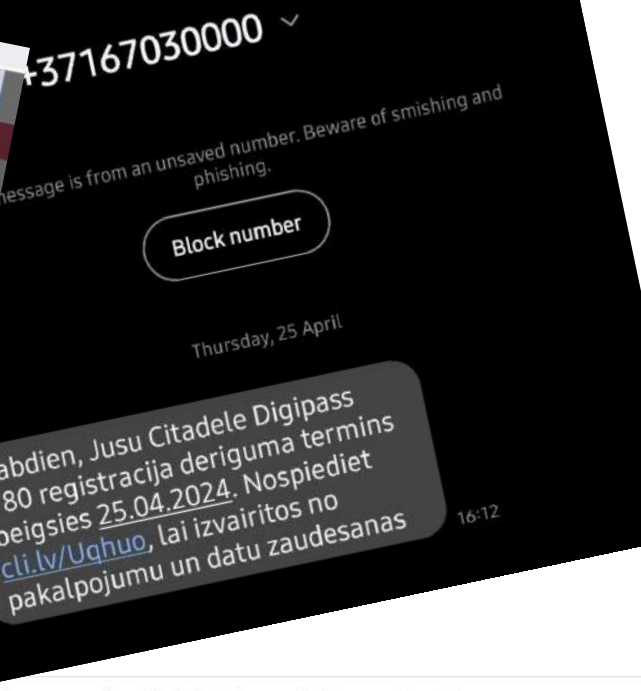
+37167030000

message is from an unsaved number. Beware of smishing and phishing.

Block number

Thursday, 25 April

abdien, Jusu Citadele Digipass 80 registracija deriguma termins beigsies 25.04.2024. Nospiediet cli.lv/Uqhuo, lai izvairitos no pakalpojumu un datu zaudesanas

16:12